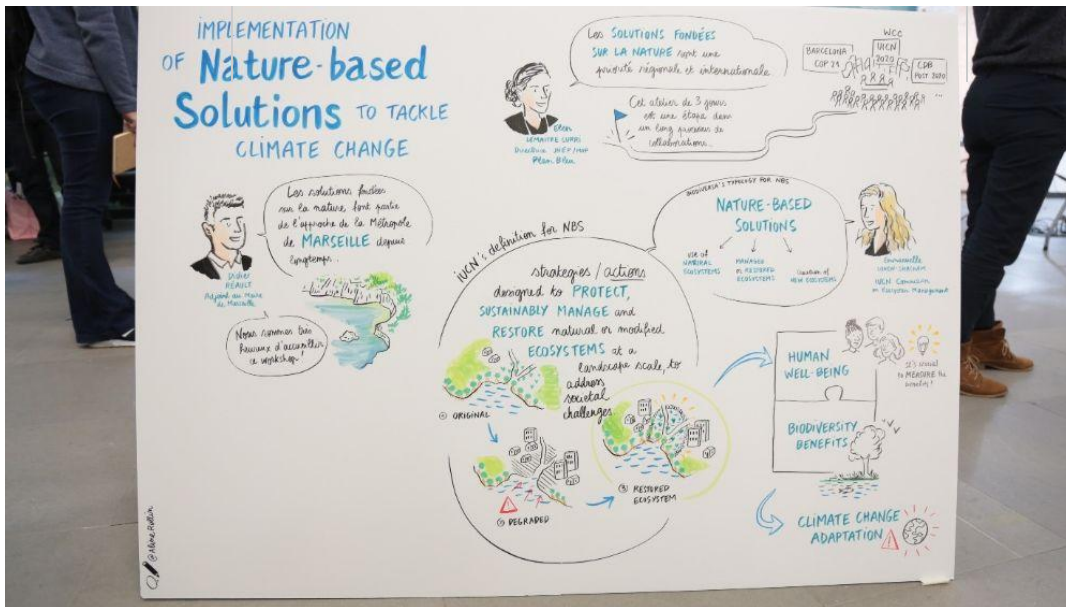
IMPLEMENTATION OF Nature-based Solutions TO TACKLE CLIMATE CHANGE

Les SOLUTIONS FONDÉES SUR LA NATURE sont une priorité régionale et internationale

Élen LEMAITRE CURRI Directrice MEP/MAP Plan Bleu

Cet atelier de 3 jours est une étape dans un long processus de collaborations.

BARCELONA COP 21

WCC IUCN 2020

CDB POST 2020

Les solutions fondées sur la nature font partie de l'approche de la Métropole de MARSEILLE depuis longtemps.

Didier RÉAULT Adjoint au Maire de Marseille

Nous sommes très heureux d'accueillir ce workshop!

IUCN's definition for NBS

strategies / actions designed to PROTECT, SUSTAINABLY MANAGE and RESTORE natural or modified ECOSYSTEMS at a landscape scale, to address societal challenges

ORIGINAL

DEGRADED

RESTORED ECOSYSTEM

INDUVERSA'S TYPOLOGY FOR NBS

NATURE-BASED SOLUTIONS

USE OF NATURAL ECOSYSTEMS

MANAGED OR RESTORED ECOSYSTEMS

CREATION OF NEW ECOSYSTEMS

Emmanuelle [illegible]

IUCN Commission on Ecosystem Management

HUMAN WELL-BEING

It's crucial to MEASURE the benefits!

BIODIVERSITY BENEFITS

CLIMATE CHANGE ADAPTATION

@Alice Pallin